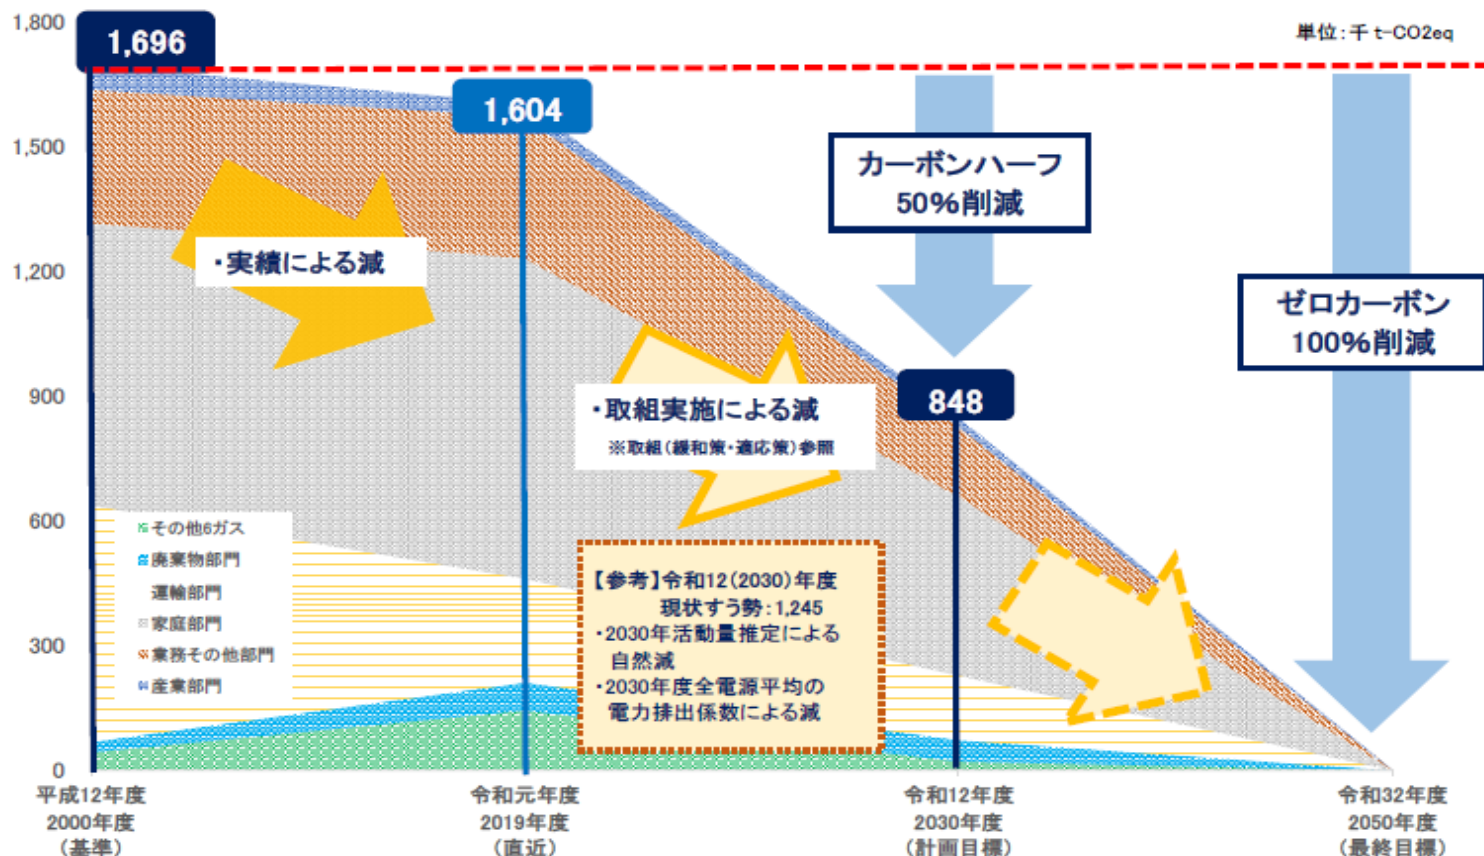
単位：千 t-CO2eq

1,800
1,500
1,200
900
600
300
0

1,696

1,604

848

カーボンハーフ
50%削減

ゼロカーボン
100%削減

・実績による減

・取組実施による減
※取組（緩和策・適応策）参照

その他6ガス
廃棄物部門
運輸部門
家庭部門
業務その他部門
産業部門

【参考】令和12（2030）年度
現状すう勢：1,245
・2030年活動量推定による
自然減
・2030年度全電源平均の
電力排出係数による減

平成12年度
2000年度
（基準）

令和元年度
2019年度
（直近）

令和12年度
2030年度
（計画目標）

令和32年度
2050年度
（最終目標）